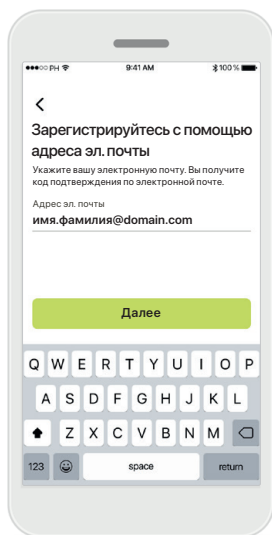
●●●○○ PH

9:41 AM

100 %

<

Зарегистрируйтесь с помощью адреса эл. почты

Укажите вашу электронную почту. Вы получите код подтверждения по электронной почте.

Адрес эл. почты

имя.фамилия@domain.com

Далее

Q W E R T Y U I O P

A S D F G H J K L

Z X C V B N M

123

space

return